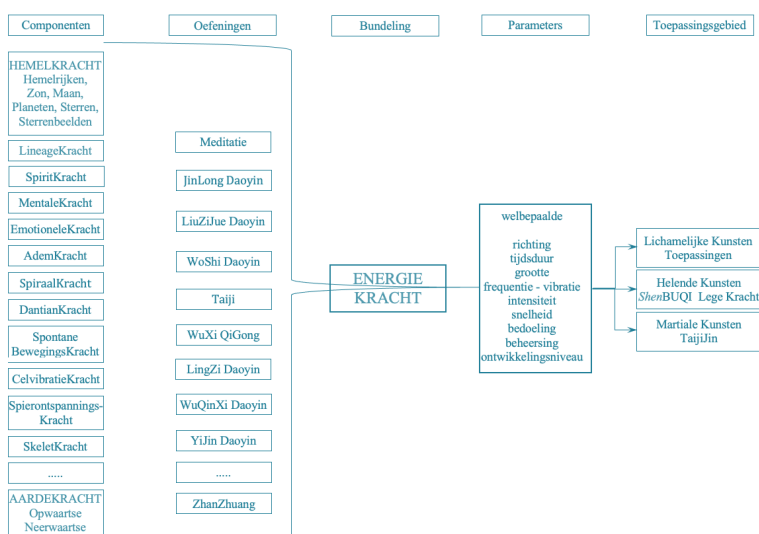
Componenten

Oefeningen

Bundeling

Parameters

Toepassingsgebied

HEMELKRACHT
Hemelrijken, Zon, Maan, Planeten, Sterren, Sterrenbeelden

LineageKracht

SpiritKracht

MentaleKracht

EmotioneleKracht

AdemKracht

SpiraalKracht

DantianKracht

Spontane BewegingsKracht

CelvibratieKracht

Spierontspannings-Kracht

SkeletKracht

.....

AARDEKRACHT
Opwaartse
Neerwaartse

Meditatie

JinLong Daoyin

LiuZiJue Daoyin

WoShi Daoyin

Taiji

WuXi QiGong

LingZi Daoyin

WuQinXi Daoyin

YiJin Daoyin

.....

ZhanZhuang

ENERGIE KRACHT

welbepaalde

richting
tijdsduur
grootte
frequentie - vibratie
intensiteit
snelheid
bedoeling
beheersing
ontwikkelingsniveau

Lichamelijke Kunsten Toepassingen

Helende Kunsten
ShenBUQI Lege Kracht

Martiale Kunsten
TaijiJin